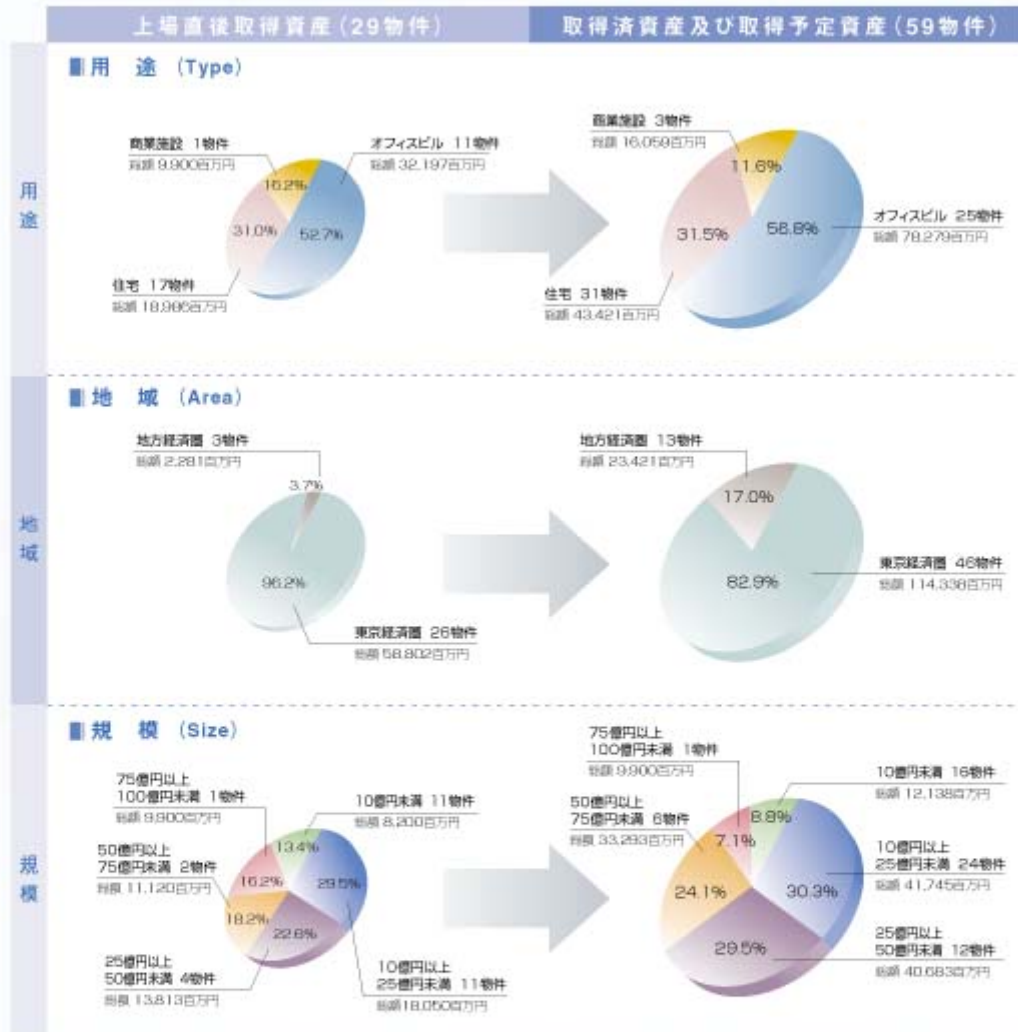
上場直後取得資産（29物件）

取得済資産及び取得予定資産（59物件）

用途

用　途　(Type)

商業施設　1物件
総額 9,900百万円

オフィスビル　11物件
総額 32,197百万円

16.2%
31.0%
52.7%

住宅　17物件
総額 18,986百万円

商業施設　3物件
総額 16,059百万円

11.6%
31.5%
56.8%

オフィスビル　25物件
総額 78,279百万円

住宅　31物件
総額 43,421百万円

地域

地　域　(Area)

地方経済圏　3物件
総額 2,281百万円

3.7%
96.2%

東京経済圏　26物件
総額 58,802百万円

地方経済圏　13物件
総額 23,421百万円

17.0%
82.9%

東京経済圏　46物件
総額 114,338百万円

規模

規　模　(Size)

75億円以上
100億円未満　1物件
総額 9,900百万円

10億円未満　11物件
総額 8,200百万円

50億円以上
75億円未満　2物件
総額 11,120百万円

13.4%
16.2%
29.5%
18.2%
22.6%

25億円以上
50億円未満　4物件
総額 13,813百万円

10億円以上
25億円未満　11物件
総額18,050百万円

75億円以上
100億円未満　1物件
総額 9,900百万円

10億円未満　16物件
総額 12,138百万円

50億円以上
75億円未満　6物件
総額 33,293百万円

8.8%
7.1%
24.1%
30.3%
29.5%

10億円以上
25億円未満　24物件
総額 41,745百万円

25億円以上
50億円未満　12物件
総額 40,683百万円